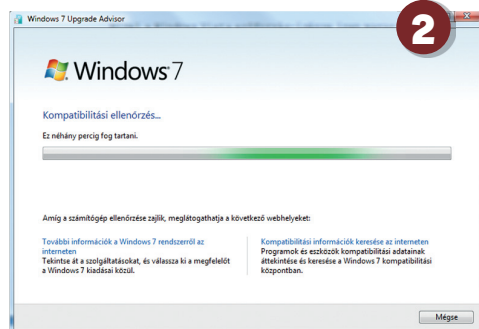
Windows 7 Upgrade Advisor

2

Windows 7

Kompatibilitási ellenőrzés...

Ez néhány percig fog tartani.

Amíg a számítógép ellenőrzése zajlik, meglátogathatja a következő webhelyeket:

További információk a Windows 7 rendszerről az interneten
Tekintse át a szolgáltatásokat, és válassza ki a megfelelőt a Windows 7 kiadásai közül.

Kompatibilitási információk keresése az interneten
Programok és eszközök kompatibilitási adatainak áttekintése és keresése a Windows 7 kompatibilitási központban.

Mégse